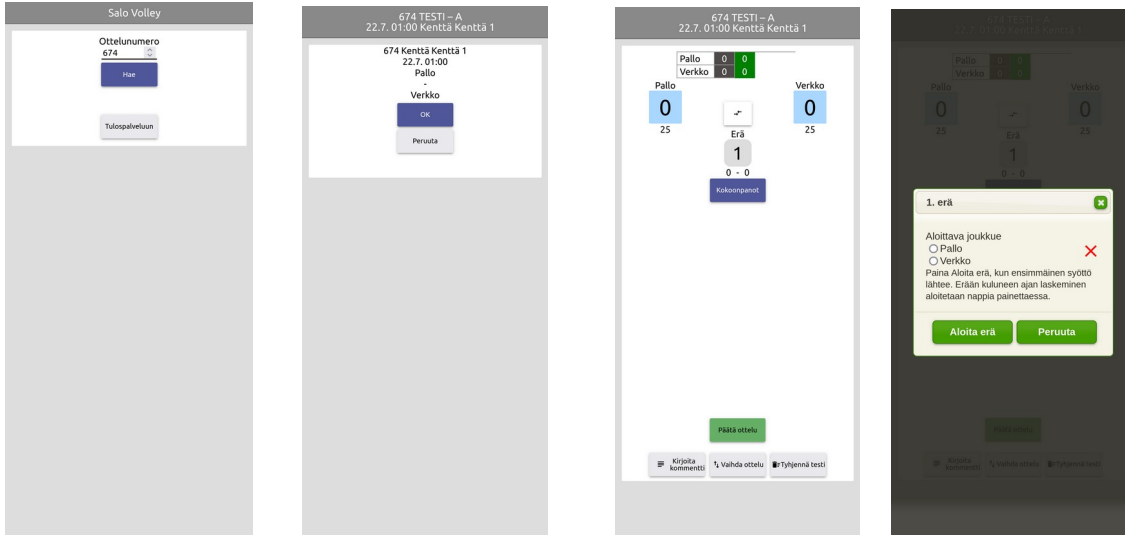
Salo Volley

Ottelunumero
674
Hae

Tulospalveluun

674 TESTI – A
22.7. 01:00 Kenttä Kenttä 1

674 Kenttä Kenttä 1
22.7. 01:00
Pallo
-
Verkko
OK
Peruuta

674 TESTI – A
22.7. 01:00 Kenttä Kenttä 1

| Pallo | 0 | 0 |
|---|---|---|
| Verkko | 0 | 0 |

Pallo
0
25

Verkko
0
25

Erä
1
0 - 0
Kokoonpanot

Päätä ottelu

Kirjoita kommentti
Vaihda ottelu
Tyhjennä testi

674 TESTI – A
22.7. 01:00 Kenttä Kenttä 1

1. erä

Aloittava joukkue
Pallo
Verkko
Paina Aloita erä, kun ensimmäinen syöttö lähtee. Erään kuluneen ajan laskeminen aloitetaan nappia painettaessa.

Aloita erä
Peruuta